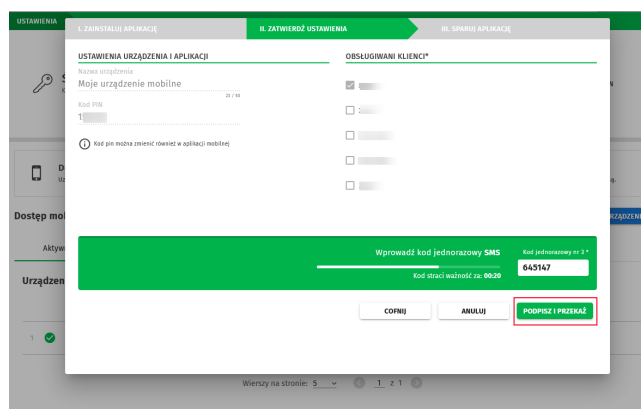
USTAWIENIA

I. ZAINSTALUJ APLIKACJĘ

II. ZATWIERDŹ USTAWIENIA

III. SPARUJ APLIKACJĘ

USTAWIENIA URZĄDZENIA I APLIKACJI

Nazwa urządzenia

Moje urządzenie mobilne

21 / 50

Kod PIN

1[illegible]

Kod pin można zmienić również w aplikacji mobilnej

OBSŁUGIWANI KLIENCI*

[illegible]

Wprowadź kod jednorazowy SMS

Kod straci ważność za: 00:20

Kod jednorazowy nr 3 *

645147

COFNIJ

ANULUJ

PODPISZ I PRZEKAŻ

Dostęp mo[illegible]

Aktyw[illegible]

Urządzen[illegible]

Wierszy na stronie: 5

1 z 1